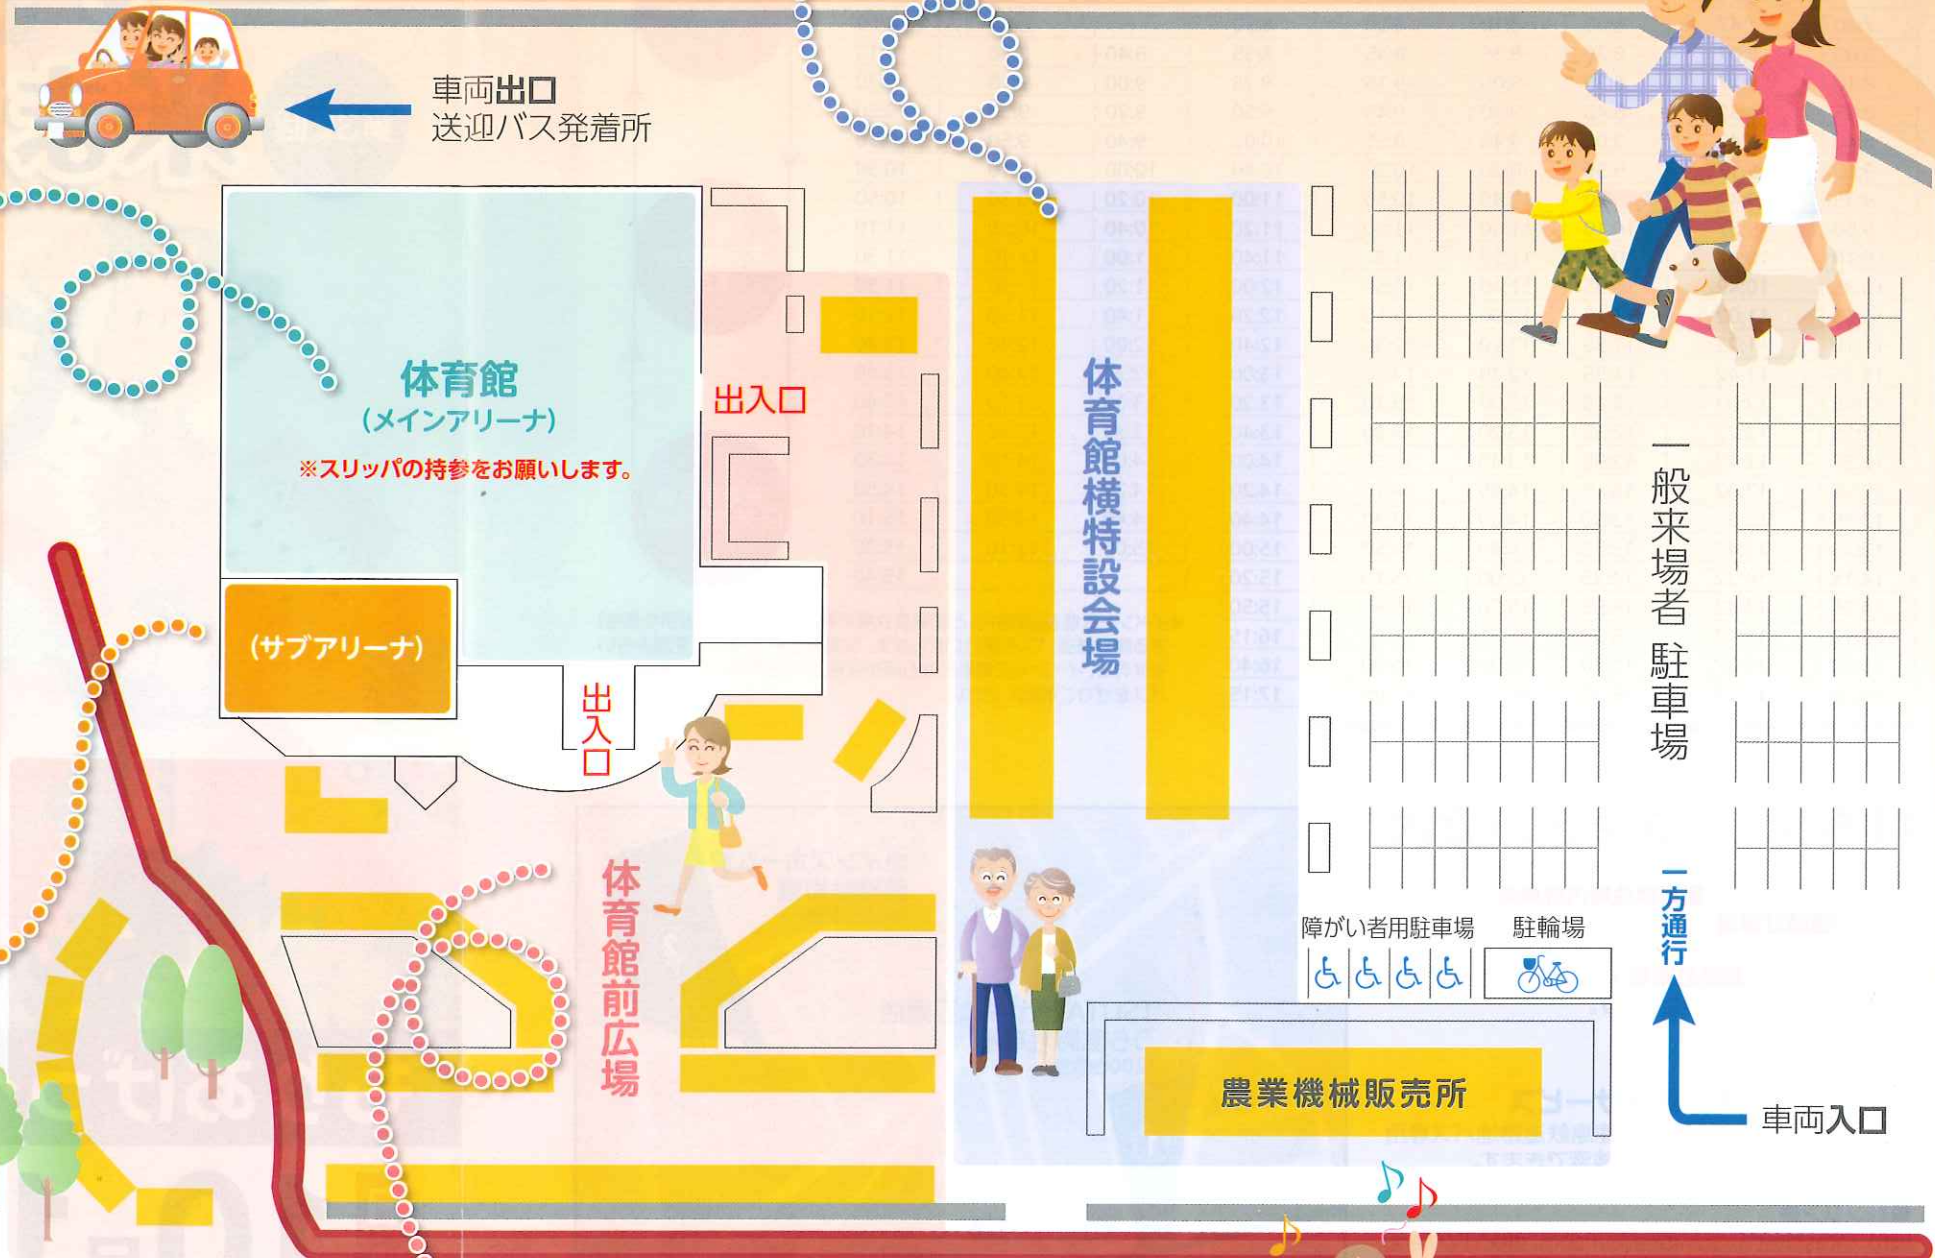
車両出口
送迎バス発着所

体育館
（メインアリーナ）
※スリッパの持参をお願いします。

出入口

（サブアリーナ）

出入口

体育館横特設会場

一般来場者 駐車場

体育館前広場

障がい者用駐車場

駐輪場

一方通行

農業機械販売所

車両入口